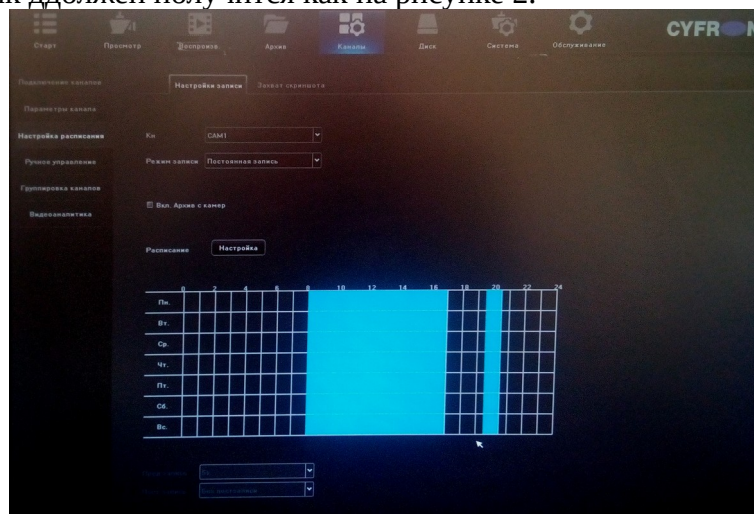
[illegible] должен получится как на рисунке 2.

Старт Просмотр Воспроизв. Архив Каналы Диск Система Обслуживание CYFR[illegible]

Подключение каналов
Параметры канала
Настройка расписания
Ручное управление
Группировка каналов
Видеоаналитика

Настройки записи Захват скриншота

Кн CAM1
Режим записи Постоянная запись

Вкл. Архив с камер

Расписание Настройка

| | 0 | 2 | 4 | 6 | 8 | 10 | 12 | 14 | 16 | 18 | 20 | 22 | 24 |
|---|---|---|---|---|---|---|---|---|---|---|---|---|---|
| Пн. | | | | | | | | | | | | | |
| Вт. | | | | | | | | | | | | | |
| Ср. | | | | | | | | | | | | | |
| Чт. | | | | | | | | | | | | | |
| Пт. | | | | | | | | | | | | | |
| Сб. | | | | | | | | | | | | | |
| Вс. | | | | | | | | | | | | | |

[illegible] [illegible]
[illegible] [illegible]